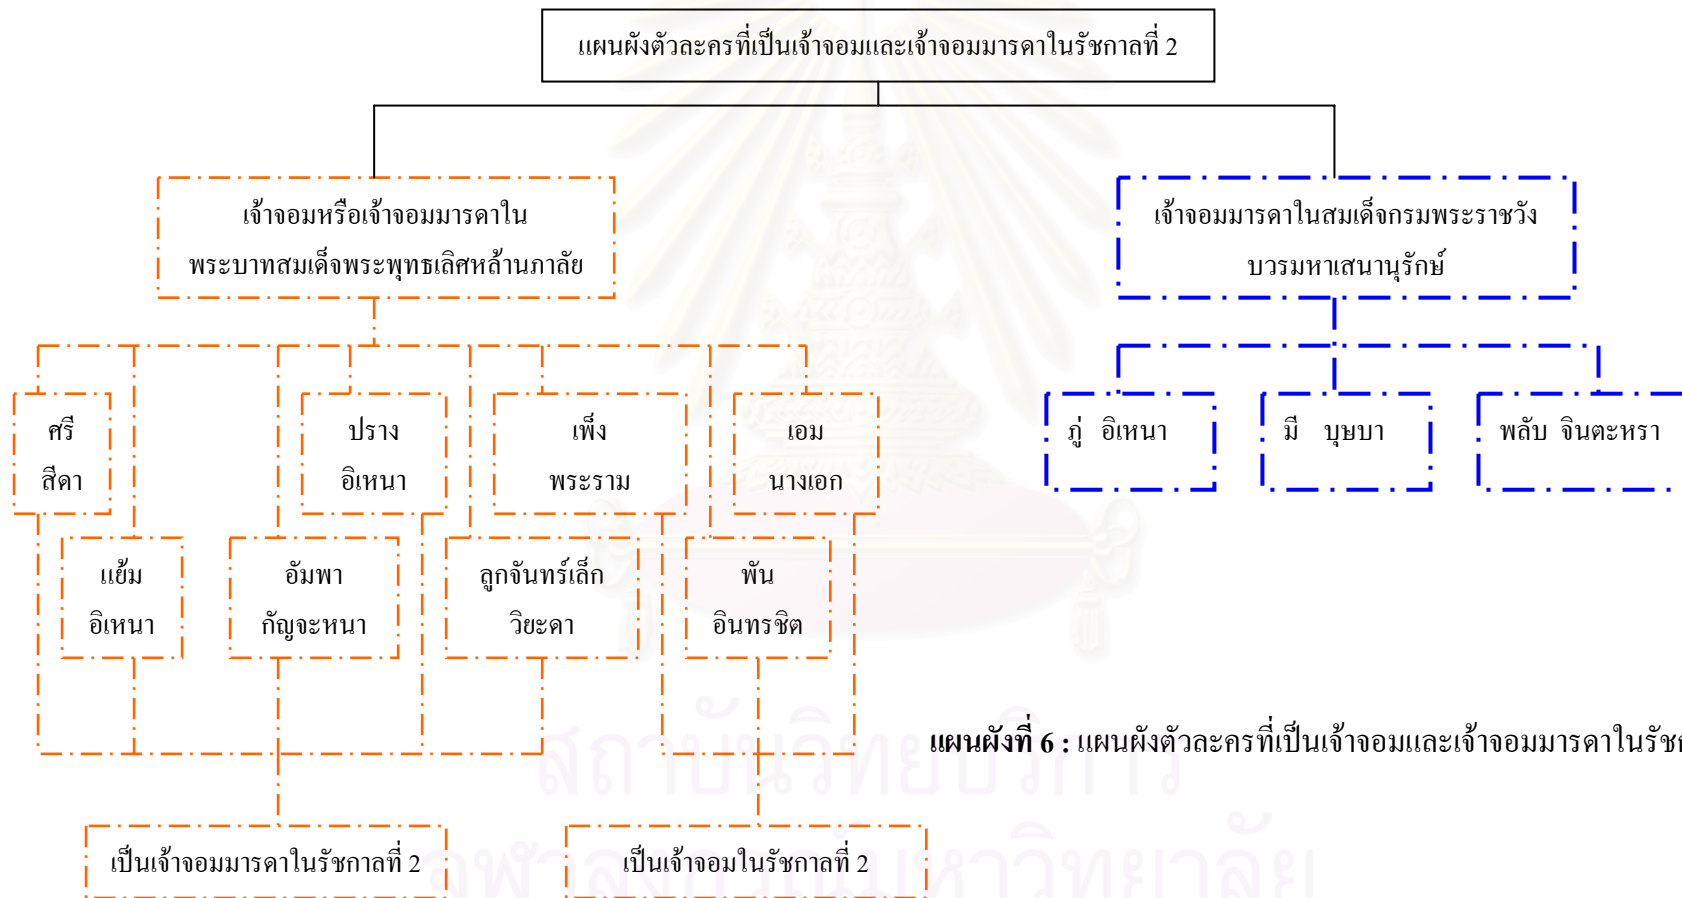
แผนผังตัวละครที่เป็นเจ้าจอมและเจ้าจอมมารดาในรัชกาลที่ 2

เจ้าจอมหรือเจ้าจอมมารดาใน พระบาทสมเด็จพระพุทธเลิศหล้านภาลัย

เจ้าจอมมารดาในสมเด็จกรมพระราชวัง บวรมหาเสนานุรักษ์

ศรี สีดา

ปราง อิเหนา

เพ็ง พระราม

เอม นางเอก

ภู่ อิเหนา

มี บุษบา

พลับ จินตะหรา

แย้ม อิเหนา

อัมพา กัญจะหนา

ลูกจันทร์เล็ก วิยะดา

พัน อินทรชิต

แผนผังที่ 6 : แผนผังตัวละครที่เป็นเจ้าจอมและเจ้าจอมมารดาในรัช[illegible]

เป็นเจ้าจอมมารดาในรัชกาลที่ 2

เป็นเจ้าจอมในรัชกาลที่ 2

สถาบันวิทยบริการ
จุฬาลงกรณ์มหาวิทยาลัย